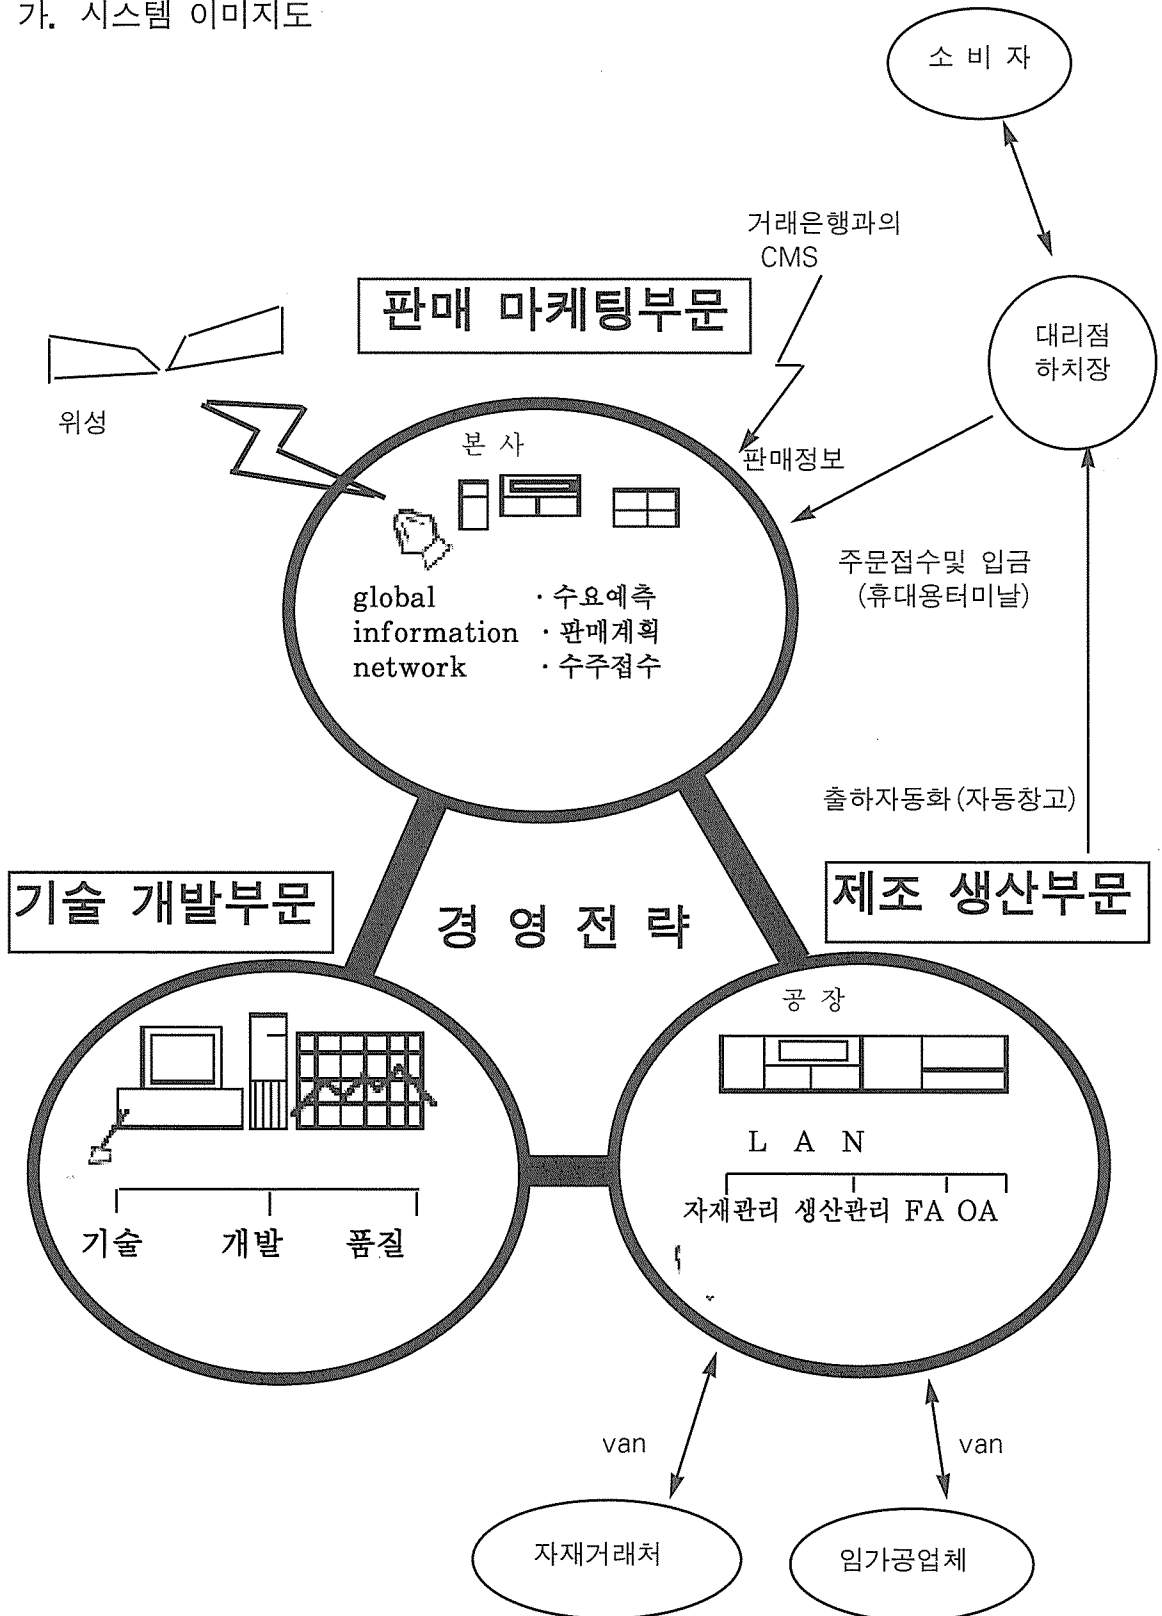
가. 시스템 이미지도

소 비 자

거래은행과의 CMS

판매 마케팅부문

대리점 하치장

위성

본 사

판매정보

주문접수및 입금 (휴대용터미날)

global information network

· 수요예측
· 판매계획
· 수주접수

출하자동화(자동창고)

기술 개발부문

경 영 전 략

제조 생산부문

공 장

L A N

자재관리 생산관리 FA OA

기술 개발 품질

van

van

자재거래처

임가공업체